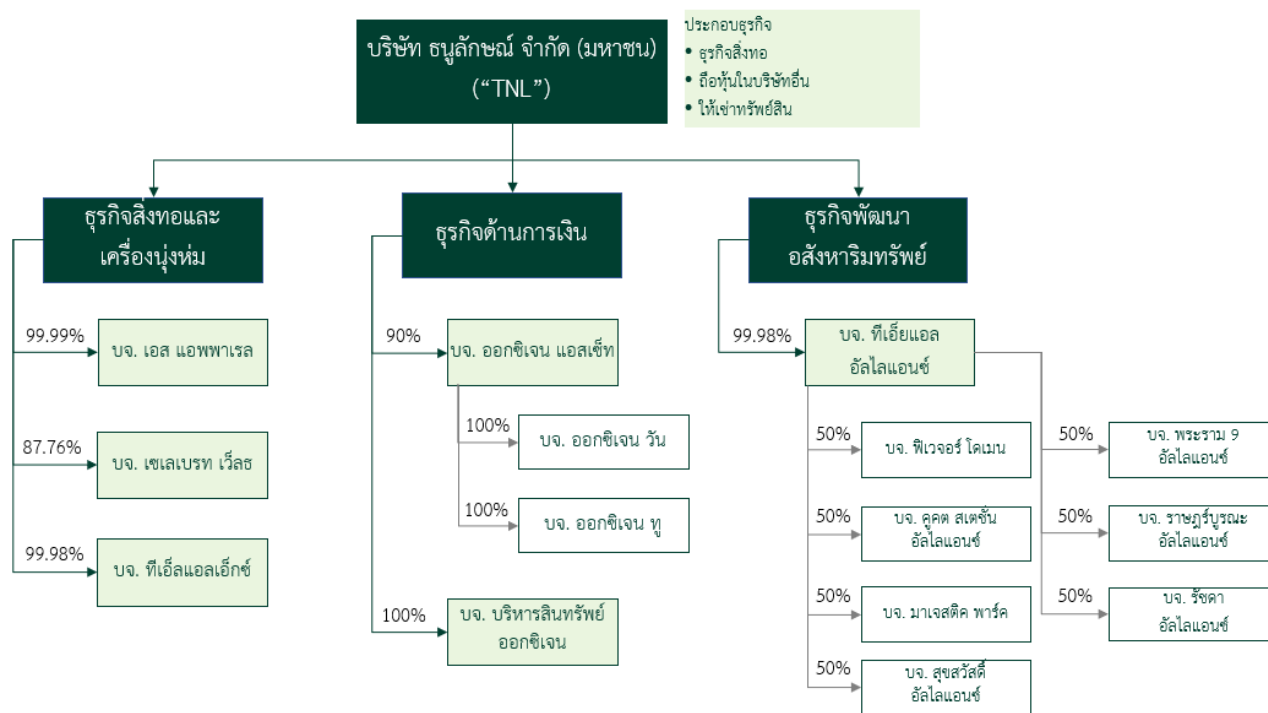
บริษัท ธนูลักษณ์ จำกัด (มหาชน) ("TNL")

ประกอบธุรกิจ
• ธุรกิจสิ่งทอ
• ถือหุ้นในบริษัทอื่น
• ให้เช่าทรัพย์สิน

ธุรกิจสิ่งทอและเครื่องนุ่งห่ม

99.99% บจ. เอส แอพพาเรล

87.76% บจ. เซเลเบรท เวิ้ลธ

99.98% บจ. ทีเอ็ลแอลเอ็กซ์

ธุรกิจด้านการเงิน

90% บจ. ออกซิเจน แอสเซ็ท

100% บจ. ออกซิเจน วัน

100% บจ. ออกซิเจน ทู

100% บจ. บริหารสินทรัพย์ ออกซิเจน

ธุรกิจพัฒนา อสังหาริมทรัพย์

99.98% บจ. ทีเอ็ยแอล อัลไลแอนซ์

50% บจ. ฟิวเจอร์ โคเมน

50% บจ. คูคต สเตชั่น อัลไลแอนซ์

50% บจ. มาเจสติค พาร์ค

50% บจ. สุขสวัสดิ์ อัลไลแอนซ์

50% บจ. พระราม 9 อัลไลแอนซ์

50% บจ. ราษฎร์บูรณะ อัลไลแอนซ์

50% บจ. รัชดา อัลไลแอนซ์